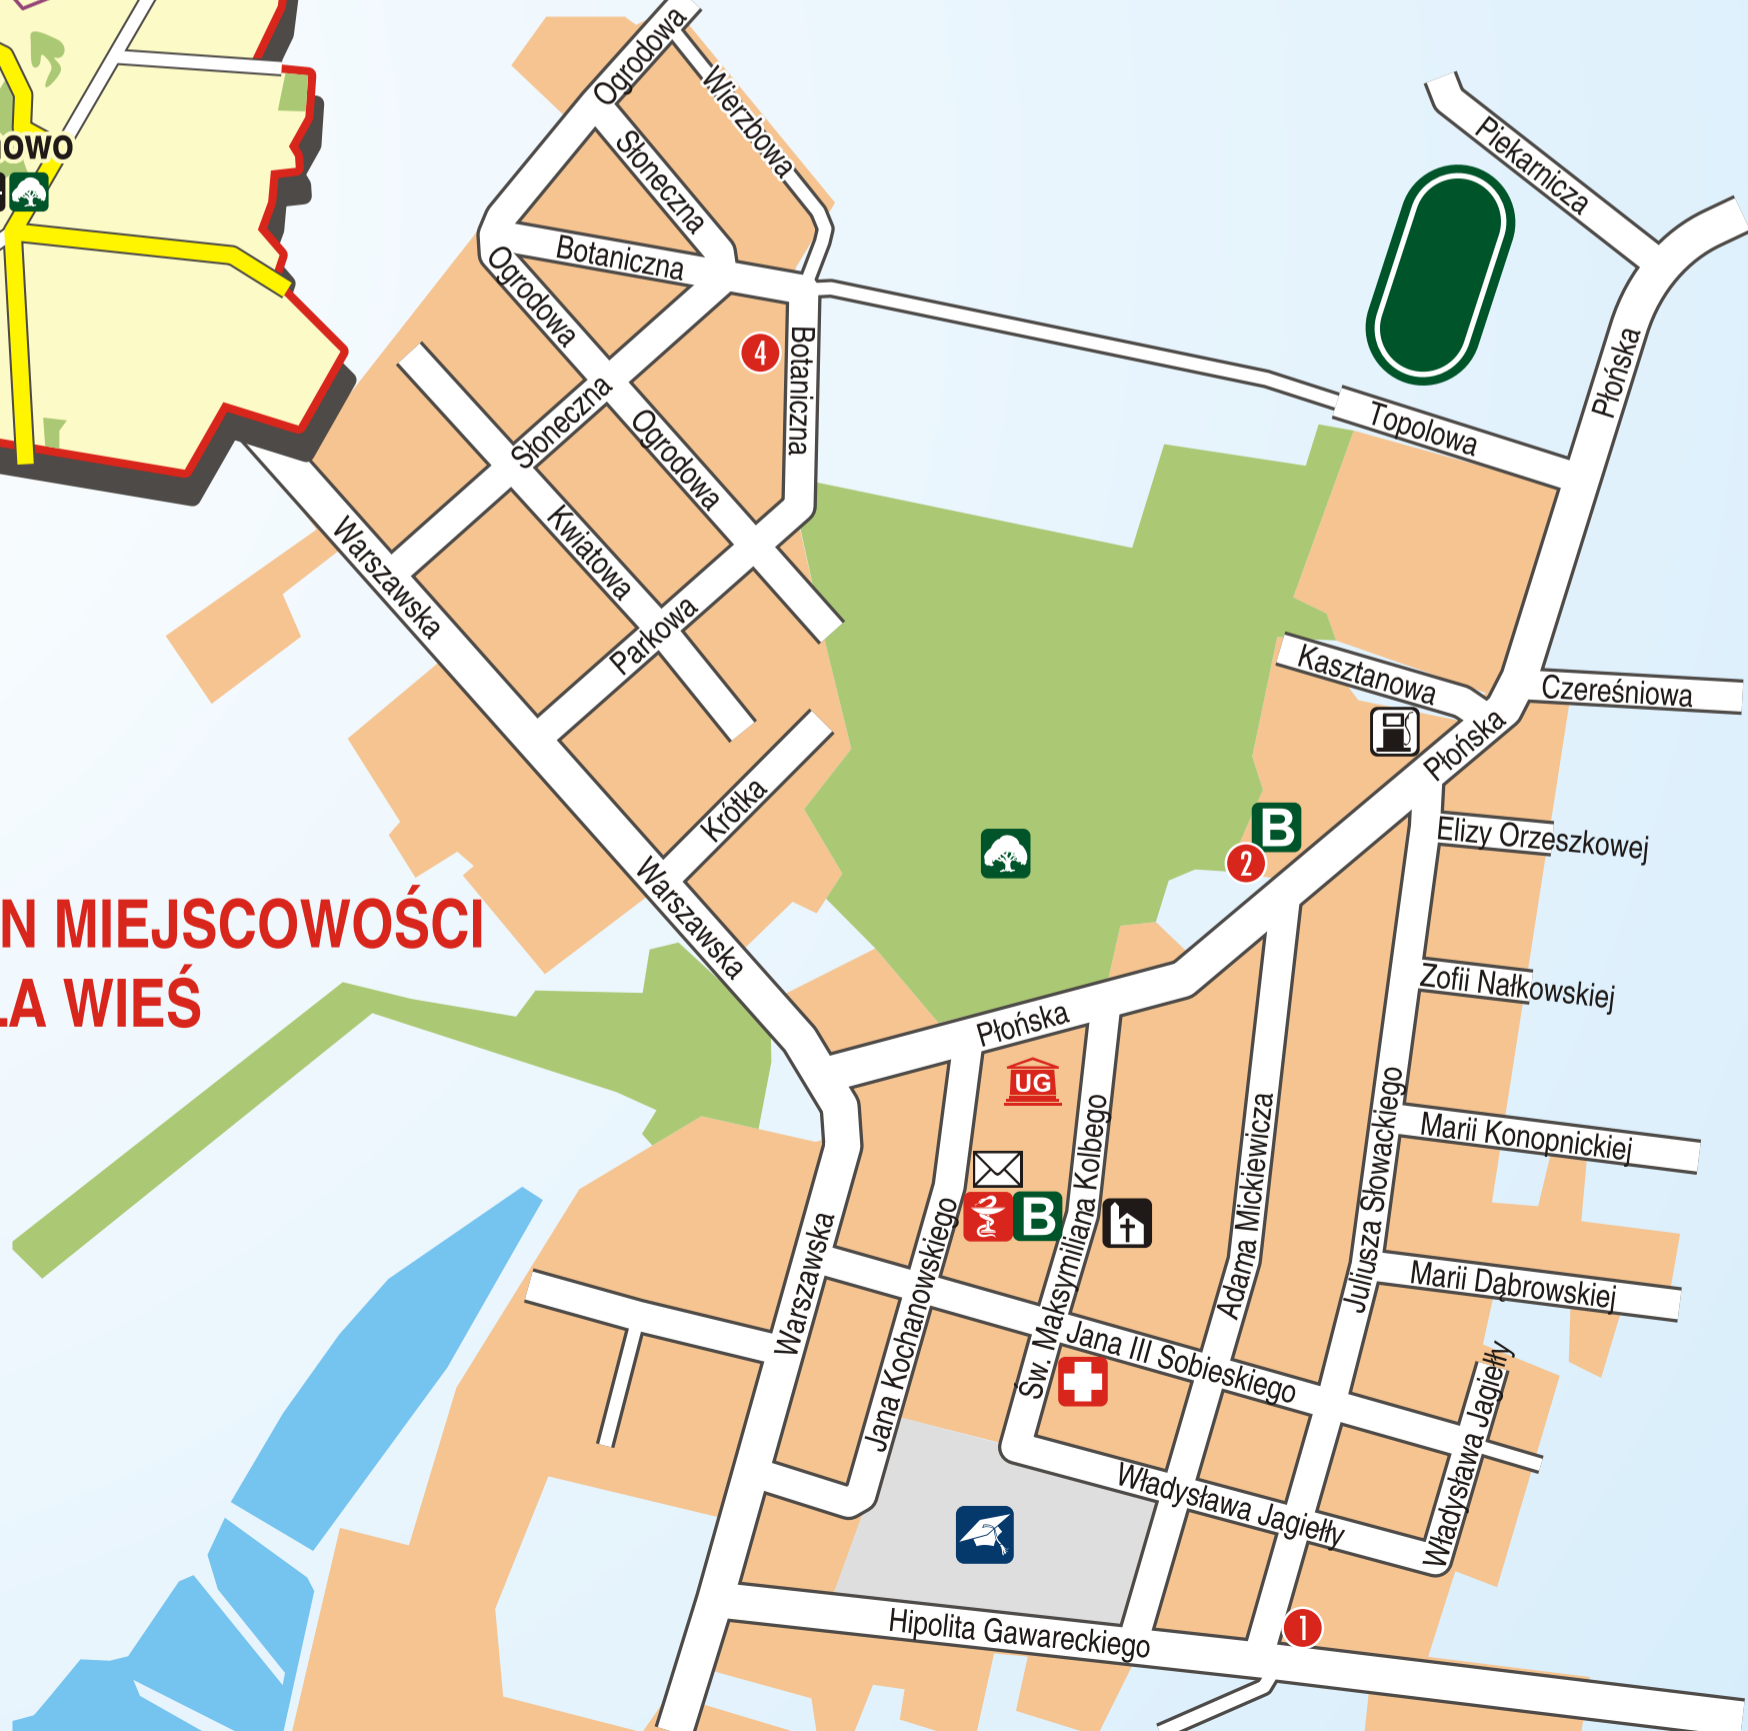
OWO

Ogrodowa
Wierzbowa
Słoneczna
Botaniczna
Ogrodowa
Piekarnicza
4
Botaniczna
Topolowa
Płońska
Słoneczna
Ogrodowa
Kwiatowa
Warszawska
Parkowa
Kasztanowa
Czereśniowa
Krótka
Płońska
B
Elizy Orzeszkowej
2
N MIEJSCOWOŚCI
LA WIEŚ
Warszawska
Zofii Nałkowskiej
Płońska
UG
Marii Konopnickiej
B
Jana Kochanowskiego
Św. Maksymiliana Kolbego
Adama Mickiewicza
Juliusza Słowackiego
Marii Dąbrowskiej
Warszawska
Jana III Sobieskiego
Władysława Jagiełły
Władysława Jagiełły
Hipolita Gawareckiego
1